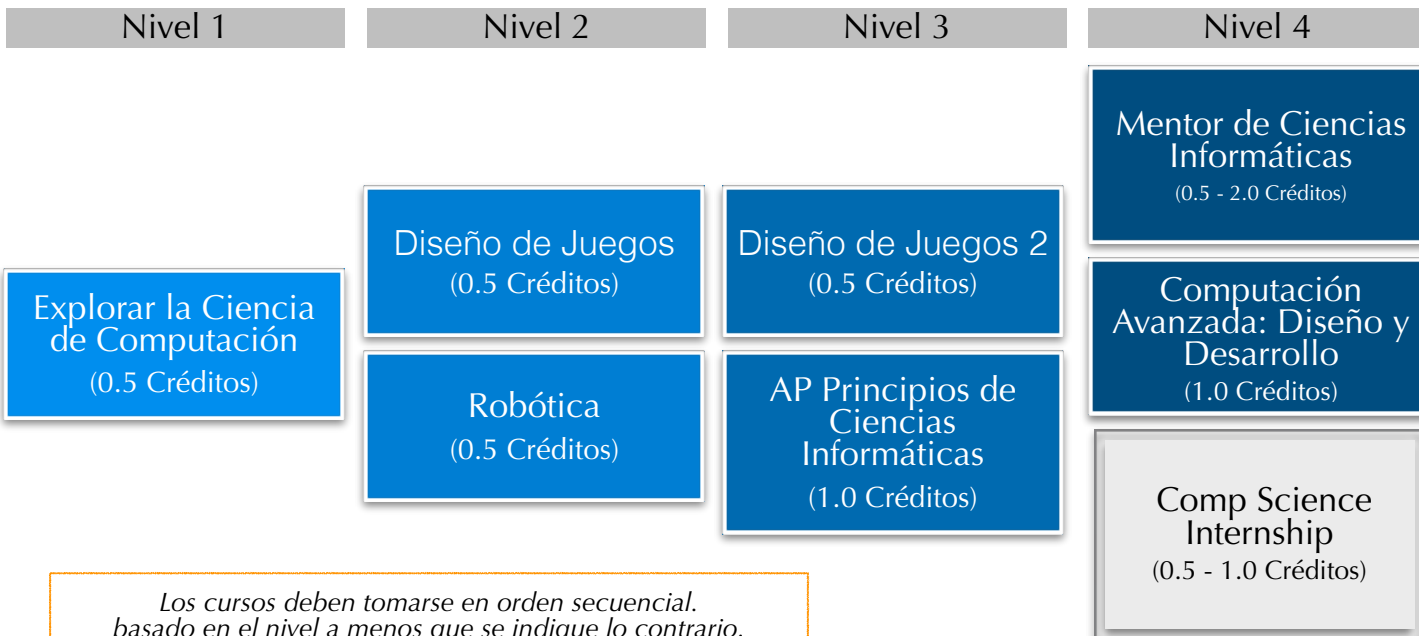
Nivel 1

Nivel 2

Nivel 3

Nivel 4

Mentor de Ciencias Informáticas
(0.5 - 2.0 Créditos)

Diseño de Juegos
(0.5 Créditos)

Diseño de Juegos 2
(0.5 Créditos)

Computación Avanzada: Diseño y Desarrollo
(1.0 Créditos)

Explorar la Ciencia de Computación
(0.5 Créditos)

Robótica
(0.5 Créditos)

AP Principios de Ciencias Informáticas
(1.0 Créditos)

Comp Science Internship
(0.5 - 1.0 Créditos)

Los cursos deben tomarse en orden secuencial. basado en el nivel a menos que se indique lo contrario.